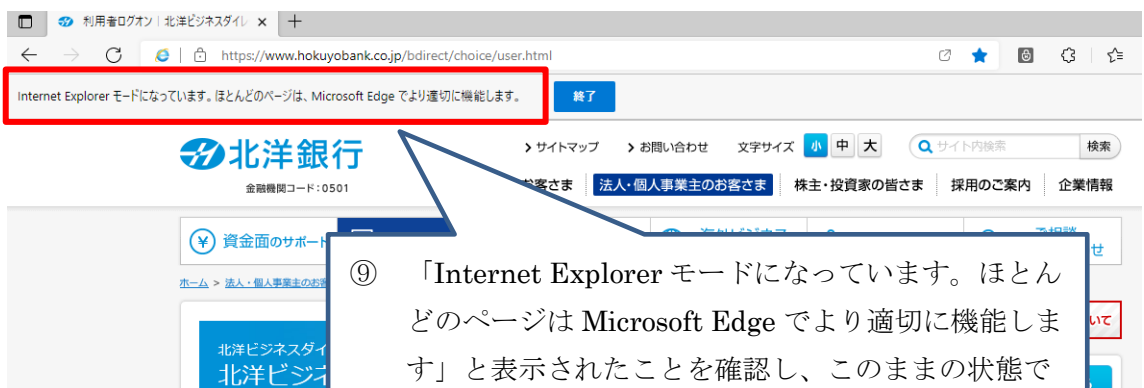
利用者ログオン｜北洋ビジネスダイレ ×

https://www.hokuyobank.co.jp/bdirect/choice/user.html

Internet Explorer モードになっています。ほとんどのページは、Microsoft Edge でより適切に機能します。

終了

北洋銀行

金融機関コード：0501

› サイトマップ　› お問い合わせ　文字サイズ 小 中 大

サイト内検索　検索

お客さま　法人・個人事業主のお客さま　株主・投資家の皆さま　採用のご案内　企業情報

資金面のサポート

ホーム ＞ 法人・個人事業主のお客

北洋ビジネスダイ

北洋ビジ

⑨　「Internet Explorer モードになっています。ほとんどのページは Microsoft Edge でより適切に機能します」と表示されたことを確認し、このままの状態で